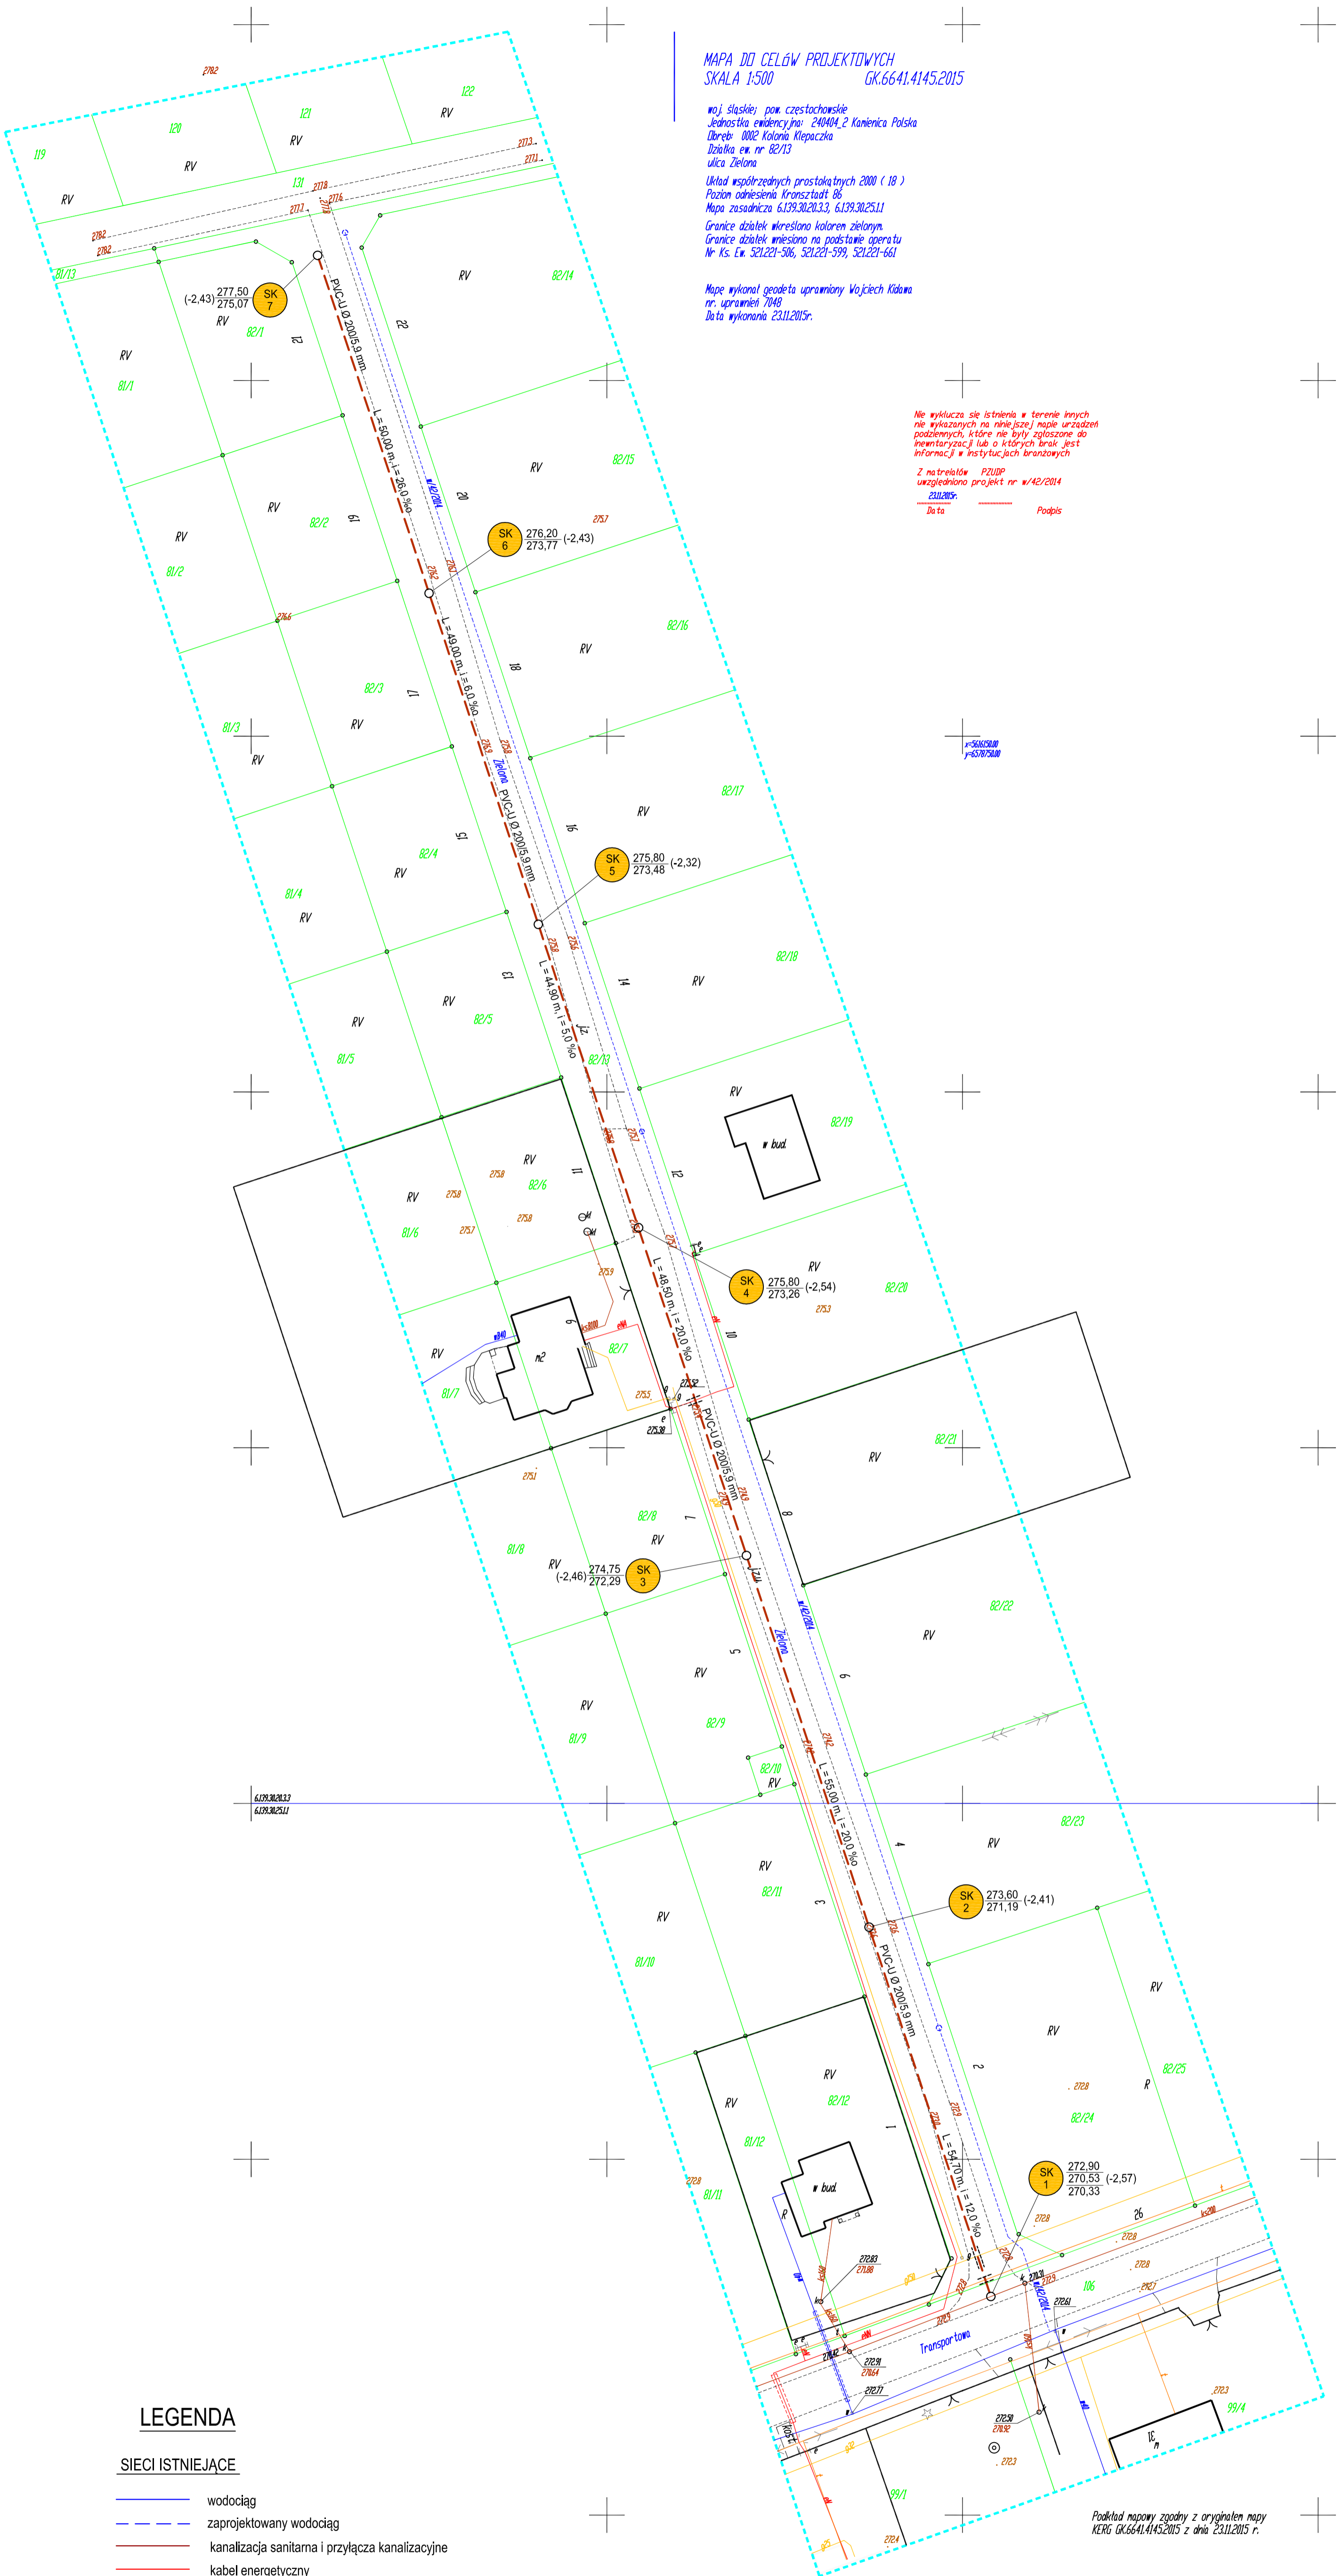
MAPA DO CELÓW PROJEKTOWYCH
SKALA 1:500 GK.6641.4145.2015

woj. śląskie; pow. częstochowskie
Jednostka ewidencyjna: 240404_2 Kamienica Polska
Obręb: 0002 Kolonia Klepaczka
Działka ew. nr 82/13
ulica Zielona

Układ współrzędnych prostokątnych 2000 ( 18 )
Poziom odniesienia Kronsztadt 86
Mapa zasadnicza 6.139.30.20.3.3, 6.139.30.25.1.1

Granice działek wkreślono kolorem zielonym.
Granice działek wniesiono na podstawie operatu
Nr Ks. Ew. 521.221-506, 521.221-599, 521.221-661

Mapę wykonał geodeta uprawniony Wojciech Kidawa
nr. uprawnień 7048
Data wykonania 23.11.2015r.

Nie wyklucza się istnienia w terenie innych nie wykazanych na niniejszej mapie urządzeń podziemnych, które nie były zgłoszone do inwentaryzacji lub o których brak jest informacji w instytucjach branżowych

Z materiałów PZUDP uwzględniono projekt nr w/42/2014

23.11.2015r.
Data Podpis

119 120 121 122 RV RV RV RV 131 81/13 82/14 82/1 81/1 22 21 82/15 20 81/2 82/2 19 82/16 18 82/3 17 81/3 82/17 16 15 82/4 81/4 82/18 14 13 82/5 81/5 82/13 82/19 12 11 82/6 81/6 w bud. 82/20 10 82/7 81/7 82/21 9 8 7 82/8 81/8 82/22 6 5 82/9 81/9 82/10 4 82/23 3 82/11 81/10 2 82/24 82/25 1 82/12 81/12 81/11 w bud. 26 99/4 99/1 Zielona Transportowa

SK 7 (-2,43) $\frac{277,50}{275,07}$
SK 6 $\frac{276,20}{273,77}$ (-2,43)
SK 5 $\frac{275,80}{273,48}$ (-2,32)
SK 4 $\frac{275,80}{273,26}$ (-2,54)
SK 3 (-2,46) $\frac{274,75}{272,29}$
SK 2 $\frac{273,60}{271,19}$ (-2,41)
SK 1 $\frac{272,90}{270,53}$ (-2,57) 270,33

PVC-U Ø 200/5,9 mm
L = 50,00 m. i = 26,0 ‰
L = 49,00 m. i = 6,0 ‰
L = 44,90 m. i = 5,0 ‰
L = 48,50 m. i = 20,0 ‰
L = 55,00 m. i = 20,0 ‰
L = 54,70 m. i = 12,0 ‰

w/42/2014

x=5616150.00
y=6578750.00

6.139.30.20.3.3
6.139.30.25.1.1

Podkład mapowy zgodny z oryginałem mapy KERG GK.6641.4145.2015 z dnia 23.11.2015 r.

LEGENDA
SIECI ISTNIEJĄCE
wodociąg
zaprojektowany wodociąg
kanalizacja sanitarna i przyłącza kanalizacyjne
kabel energetyczny